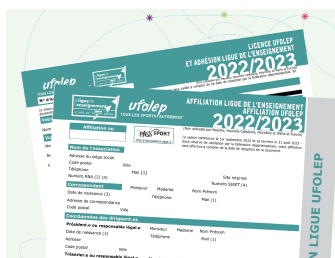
LICENCE UFOLEP
ET ADHÉSION LIGUE DE L'ENSEIGNEMENT
2022/2023

AFFILIATION LIGUE DE L'ENSEIGNEMENT
AFFILIATION UFOLEP
2022/2023

ufolep
TOUS LES SPORTS AUTREMENT

la ligue de l'enseignement

Affiliation n°

PASS SPORT

Nom de l'association
Adresse du siège social
Code postal
Ville
Téléphone
Mail (1)
Numéro RNA (1) (4)
Site internet
Numéro SIRET (4)

Correspondant
Monsieur
Madame
Nom Prénom
Date de naissance (3)
Téléphone
Mail (1)
Adresse de correspondance
Code postal
Ville

Coordonnées des dirigeant.es
Président.e ou responsable légal.e
Monsieur
Madame
Nom Prénom
Date de naissance (3)
Mail (1)
Adresse
Code postal
Ville
Trésorier.e ou responsable légal.e

LIGUE UFOLEP